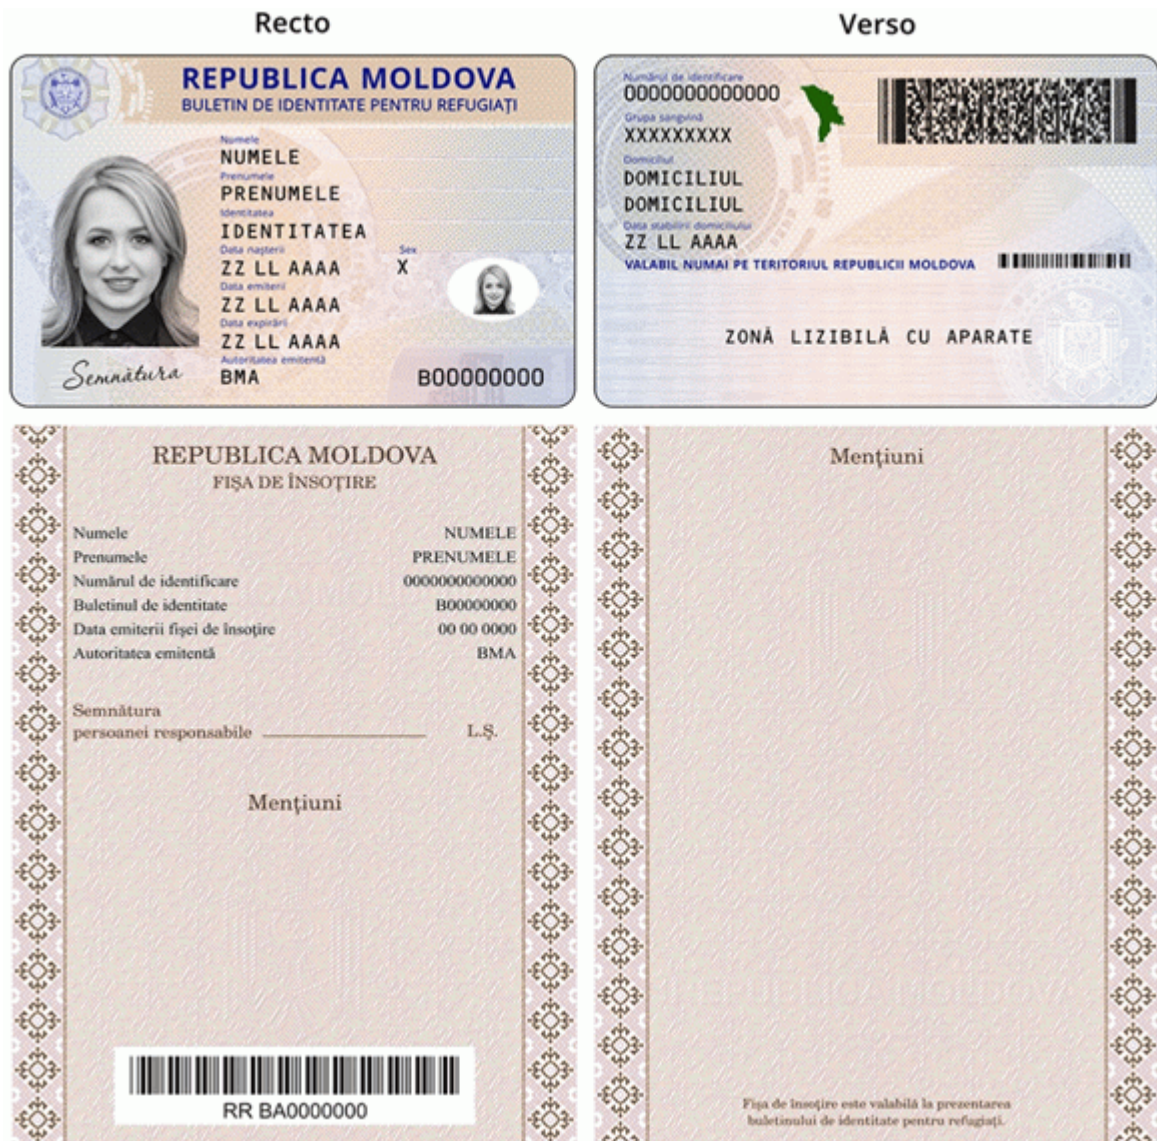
Recto

REPUBLICA MOLDOVA
BULETIN DE IDENTITATE PENTRU REFUGIAŢI

Numele
NUMELE
Prenumele
PRENUMELE
Identitatea
IDENTITATEA
Data nașterii
ZZ LL AAAA
Sex
X
Data emiterii
ZZ LL AAAA
Data expirării
ZZ LL AAAA
Autoritatea emitentă
BMA
B00000000
Semnătura

Verso

Numărul de identificare
0000000000000
Grupa sangvină
XXXXXXXXX
Domiciliul
DOMICILIUL
DOMICILIUL
Data stabilirii domiciliului
ZZ LL AAAA
VALABIL NUMAI PE TERITORIUL REPUBLICII MOLDOVA

ZONĂ LIZIBILĂ CU APARATE

REPUBLICA MOLDOVA
FIŞA DE ÎNSOŢIRE

| | |
|---|---|
| Numele | NUMELE |
| Prenumele | PRENUMELE |
| Numărul de identificare | 0000000000000 |
| Buletinul de identitate | B00000000 |
| Data emiterii fişei de însoţire | 00 00 0000 |
| Autoritatea emitentă | BMA |

Semnătura persoanei responsabile ______________ L.Ş.

Menţiuni

RR BA0000000

Menţiuni

Fişa de însoţire este valabilă la prezentarea buletinului de identitate pentru refugiaţi.